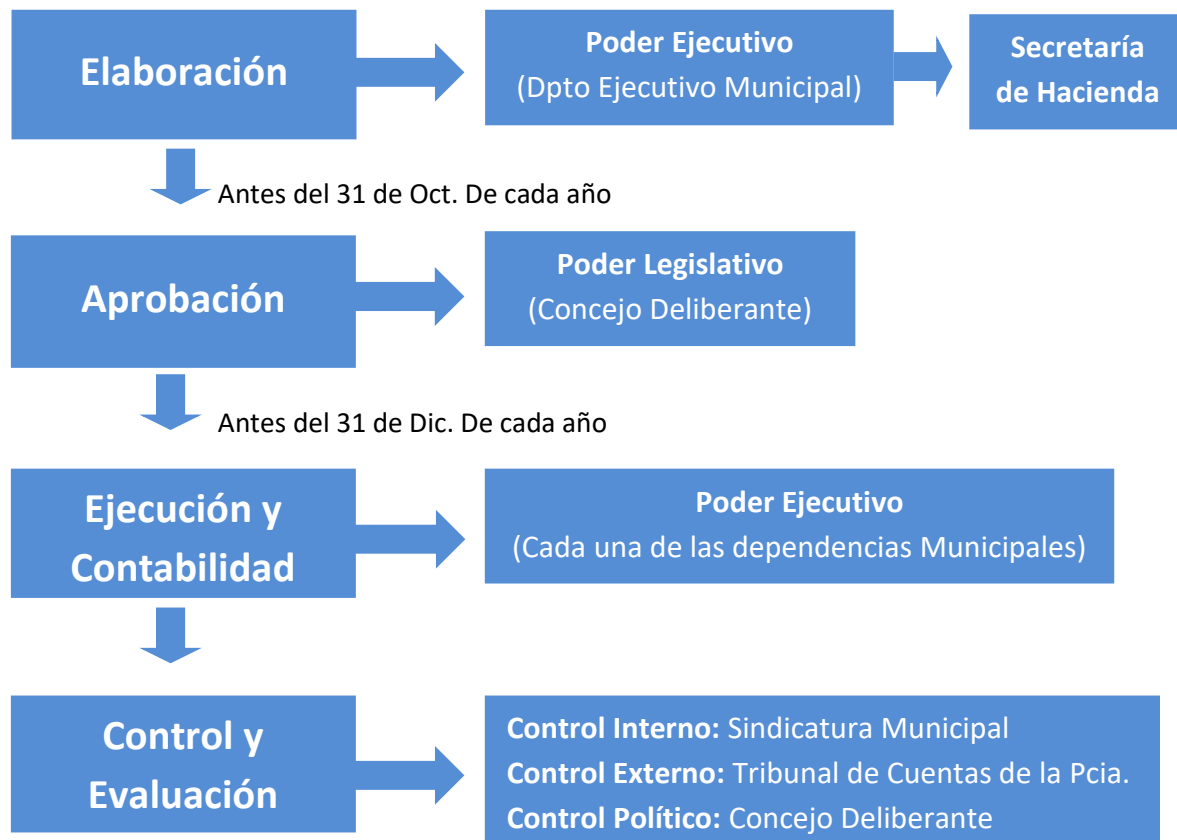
Elaboración

Poder Ejecutivo
(Dpto Ejecutivo Municipal)

Secretaría de Hacienda

Antes del 31 de Oct. De cada año

Aprobación

Poder Legislativo
(Concejo Deliberante)

Antes del 31 de Dic. De cada año

Ejecución y Contabilidad

Poder Ejecutivo
(Cada una de las dependencias Municipales)

Control y Evaluación

Control Interno: Sindicatura Municipal
Control Externo: Tribunal de Cuentas de la Pcia.
Control Político: Concejo Deliberante